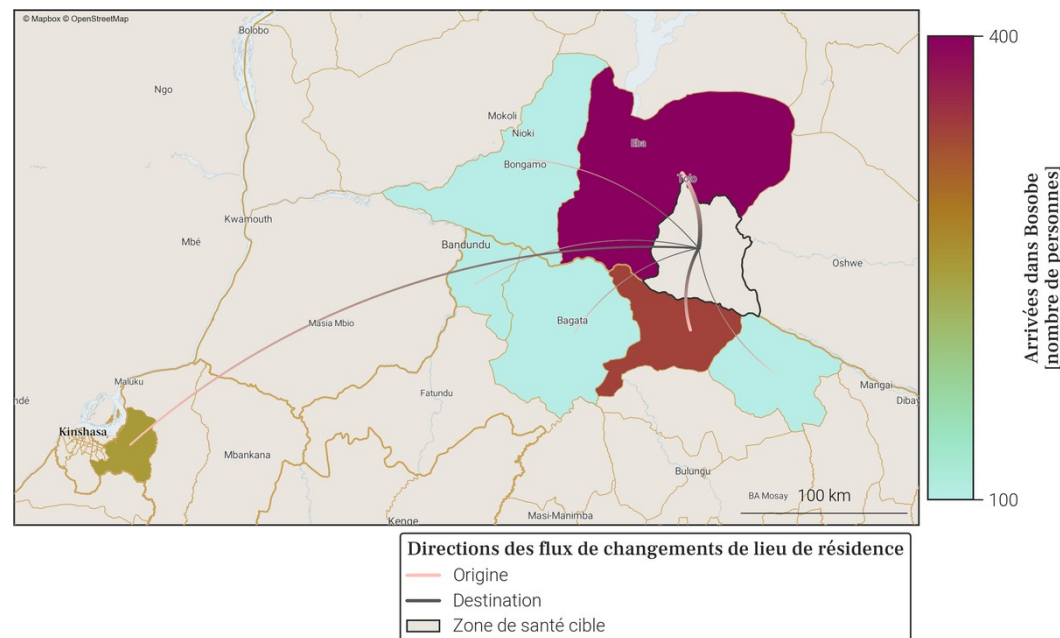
© Mapbox © OpenStreetMap

Bolobo
Ngo
Mokoli
Nioki
Bongamo
Eba
Tolo
Kwamouth
Mbé
Bandundu
Oshwe
Masia Mbio
Bagata
Maluku
ndé
Kinshasa
Fatundu
Mangai
Dibay
Mbankana
Bulungu
BA Mosay
100 km
Kenge
Masi-Manimba

400
100
Arrivées dans Bosobe [nombre de personnes]

Directions des flux de changements de lieu de résidence
Origine
Destination
Zone de santé cible